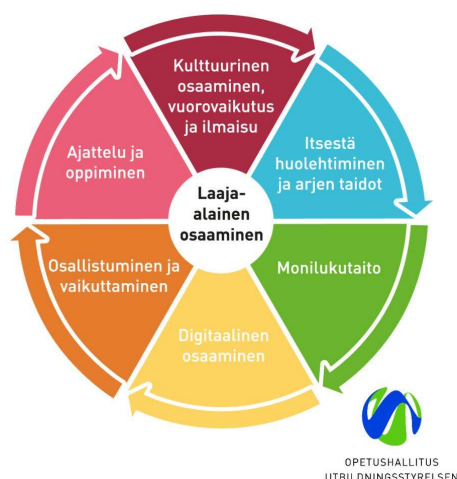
Kulttuurinen osaaminen, vuorovaikutus ja ilmaisu

Itsestä huolehtiminen ja arjen taidot

Monilukutaito

Digitaalinen osaaminen

Osallistuminen ja vaikuttaminen

Ajattelu ja oppiminen

Laaja-alainen osaaminen

OPETUSHALLITUS
UTBILDNINGSSTYRELSEN